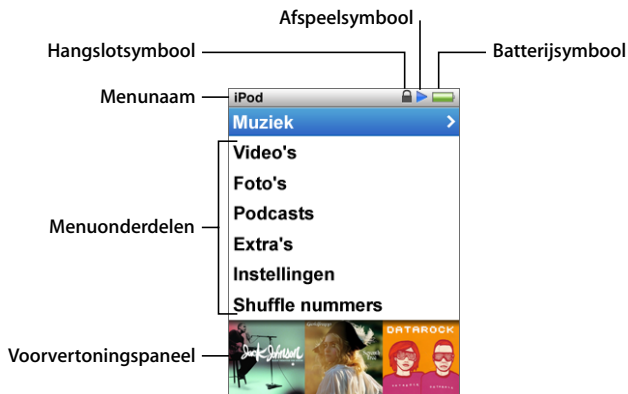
Afspeelsymbool

Hangslotsymbool

Batterijsymbool

Menunaam

iPod

Muziek

Video's

Foto's

Podcasts

Extra's

Instellingen

Shuffle nummers

Menuonderdelen

Voorvertoningspaneel

Jack Johnson

DATAROCK